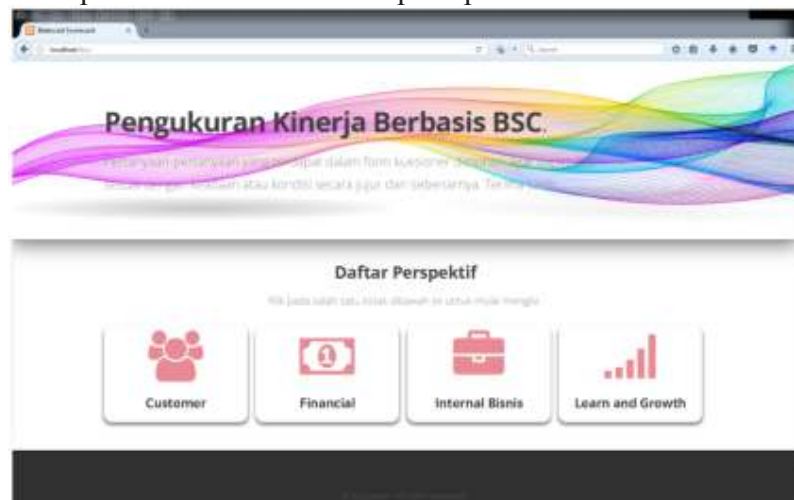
Pengukuran Kinerja Berbasis BSC

Pertanyaan-pertanyaan yang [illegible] dalam form kuesioner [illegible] sesuai dengan keadaan atau kondisi secara jujur dan sebenarnya. Terima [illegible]

Daftar Perspektif

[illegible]

Customer

Financial

Internal Bisnis

Learn and Growth